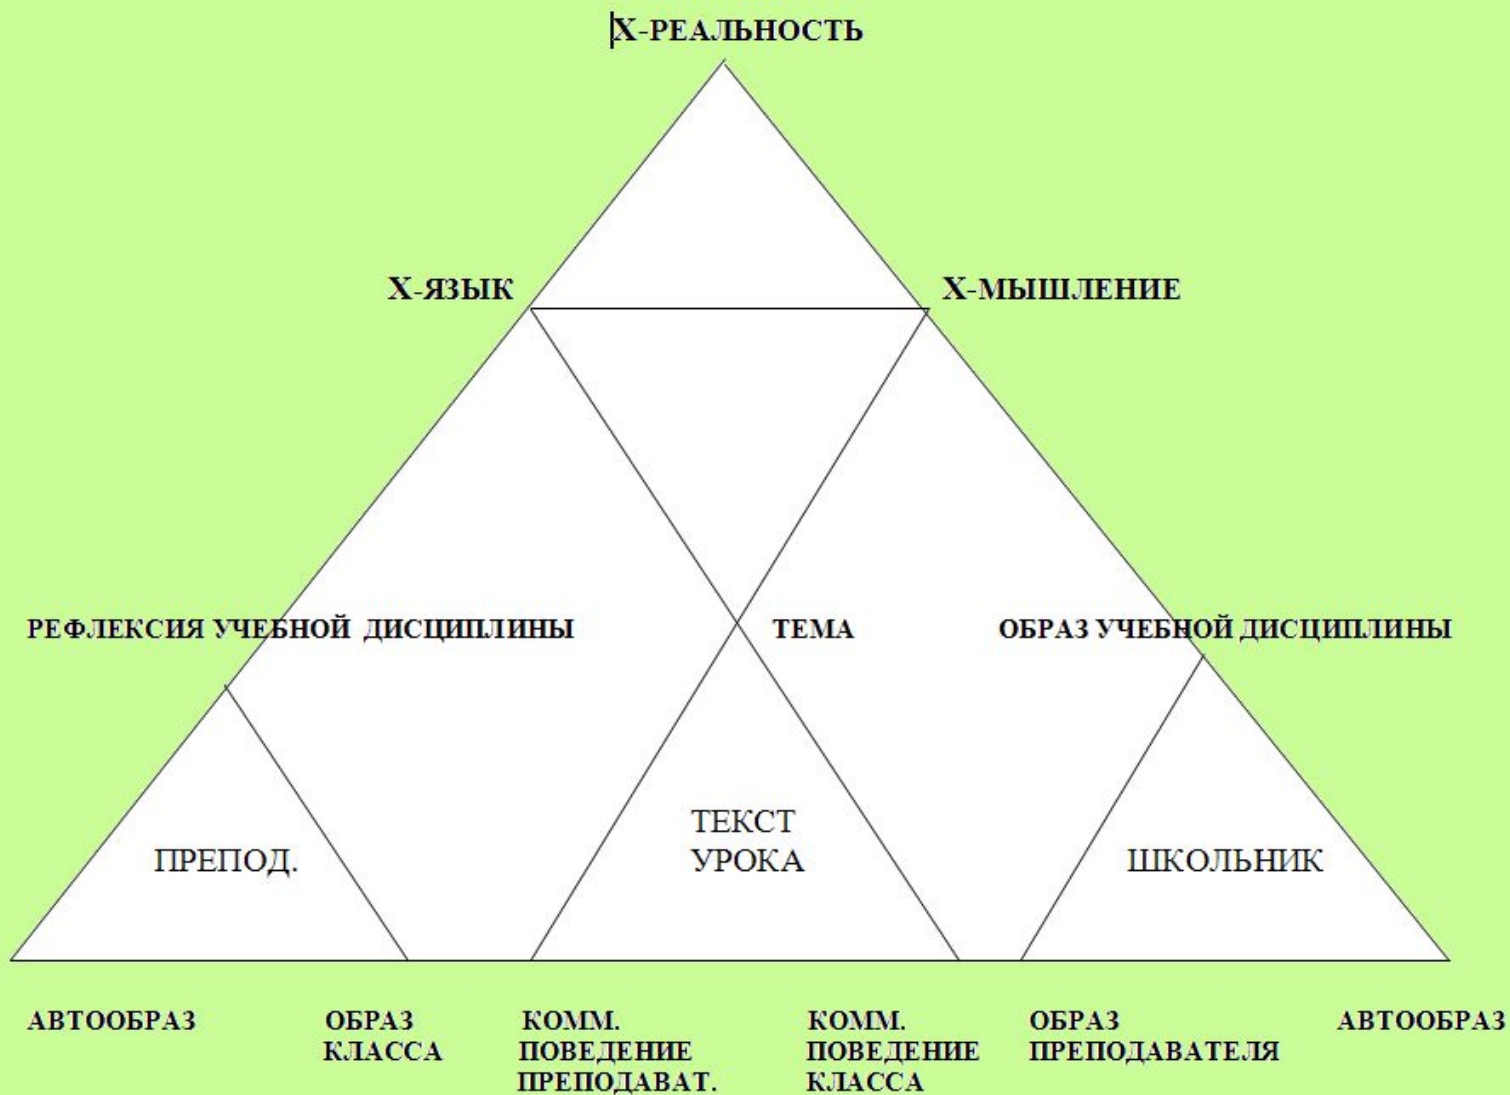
X-РЕАЛЬНОСТЬ

X-ЯЗЫК

X-МЫШЛЕНИЕ

РЕФЛЕКСИЯ УЧЕБНОЙ ДИСЦИПЛИНЫ

ТЕМА

ОБРАЗ УЧЕБНОЙ ДИСЦИПЛИНЫ

ПРЕПОД.

ТЕКСТ УРОКА

ШКОЛЬНИК

АВТООБРАЗ

ОБРАЗ КЛАССА

КОММ. ПОВЕДЕНИЕ ПРЕПОДАВАТ.

КОММ. ПОВЕДЕНИЕ КЛАССА

ОБРАЗ ПРЕПОДАВАТЕЛЯ

АВТООБРАЗ